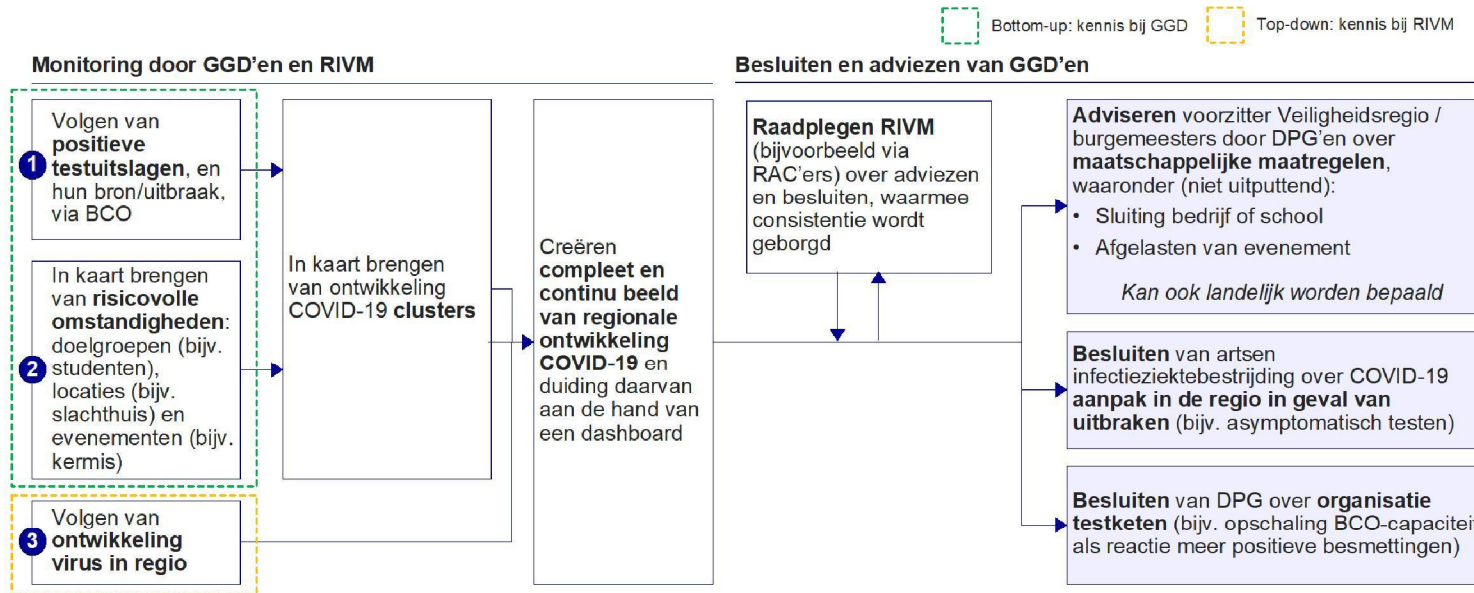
Bottom-up: kennis bij GGD

Top-down: kennis bij RIVM

Monitoring door GGD'en en RIVM

Besluiten en adviezen van GGD'en

1 Volgen van **positieve testuitslagen**, en hun bron/uitbraak, via BCO

2 In kaart brengen van **risicovolle omstandigheden**: doelgroepen (bijv. studenten), locaties (bijv. slachthuis) en evenementen (bijv. kermis)

3 Volgen van **ontwikkeling virus in regio**

In kaart brengen van ontwikkeling COVID-19 **clusters**

Creëren **compleet en continu beeld van regionale ontwikkeling COVID-19** en duiding daarvan aan de hand van een dashboard

**Raadplegen RIVM** (bijvoorbeeld via RAC'ers) over adviezen en besluiten, waarmee consistentie wordt geborgd

**Adviseren** voorzitter Veiligheidsregio / burgemeesters door DPG'en over **maatschappelijke maatregelen**, waaronder (niet uitputtend):
• Sluiting bedrijf of school
• Afgelasten van evenement
Kan ook landelijk worden bepaald

**Besluiten** van artsen infectieziektebestrijding over COVID-19 **aanpak in de regio in geval van uitbraken** (bijv. asymptomatisch testen)

**Besluiten** van DPG over **organisatie testketen** (bijv. opschaling BCO-capaciteit als reactie meer positieve besmettingen)